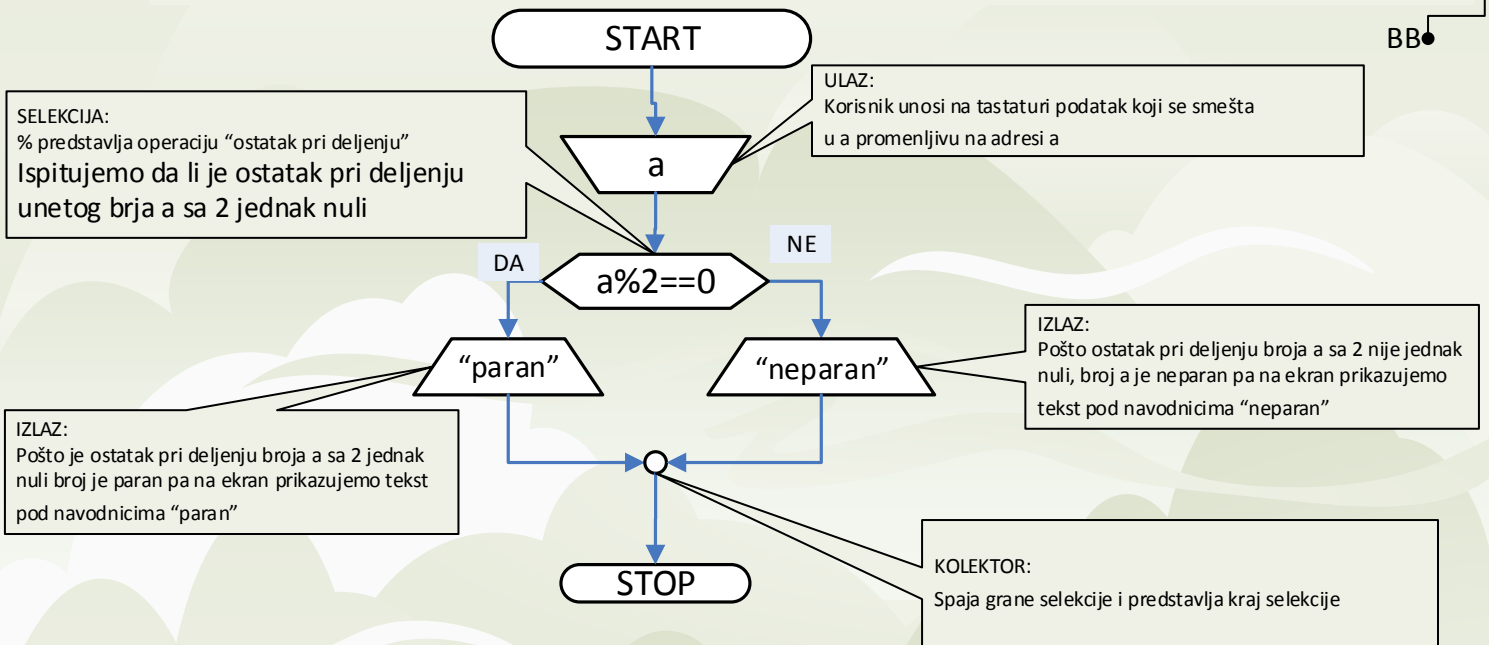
START

BB

ULAZ:
Korisnik unosi na tastaturi podatak koji se smešta u a promenljivu na adresi a

SELEKCIJA:
% predstavlja operaciju “ostatak pri deljenju”
Ispitujemo da li je ostatak pri deljenju unetog brja a sa 2 jednak nuli

a

DA

NE

a%2==0

“paran”

“neparan”

IZLAZ:
Pošto ostatak pri deljenju broja a sa 2 nije jednak nuli, broj a je neparan pa na ekran prikazujemo tekst pod navodnicima “neparan”

IZLAZ:
Pošto je ostatak pri deljenju broja a sa 2 jednak nuli broj je paran pa na ekran prikazujemo tekst pod navodnicima “paran”

STOP

KOLEKTOR:
Spaja grane selekcije i predstavlja kraj selekcije